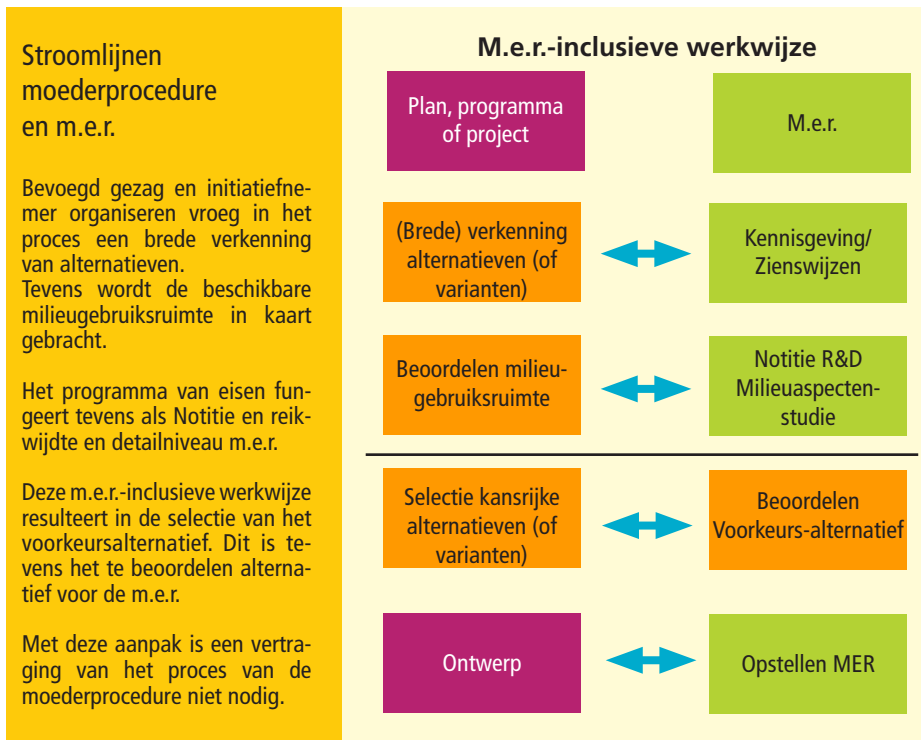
Stroomlijnen moederprocedure en m.e.r.

Bevoegd gezag en initiatiefnemer organiseren vroeg in het proces een brede verkenning van alternatieven. Tevens wordt de beschikbare milieugebruiksruimte in kaart gebracht.

Het programma van eisen fungeert tevens als Notitie en reikwijdte en detailniveau m.e.r.

Deze m.e.r.-inclusieve werkwijze resulteert in de selectie van het voorkeursalternatief. Dit is tevens het te beoordelen alternatief voor de m.e.r.

Met deze aanpak is een vertraging van het proces van de moederprocedure niet nodig.

M.e.r.-inclusieve werkwijze

Plan, programma of project

M.e.r.

(Brede) verkenning alternatieven (of varianten)

Kennisgeving/ Zienswijzen

Beoordelen milieugebruiksruimte

Notitie R&D Milieuaspectenstudie

Selectie kansrijke alternatieven (of varianten)

Beoordelen Voorkeurs-alternatief

Ontwerp

Opstellen MER